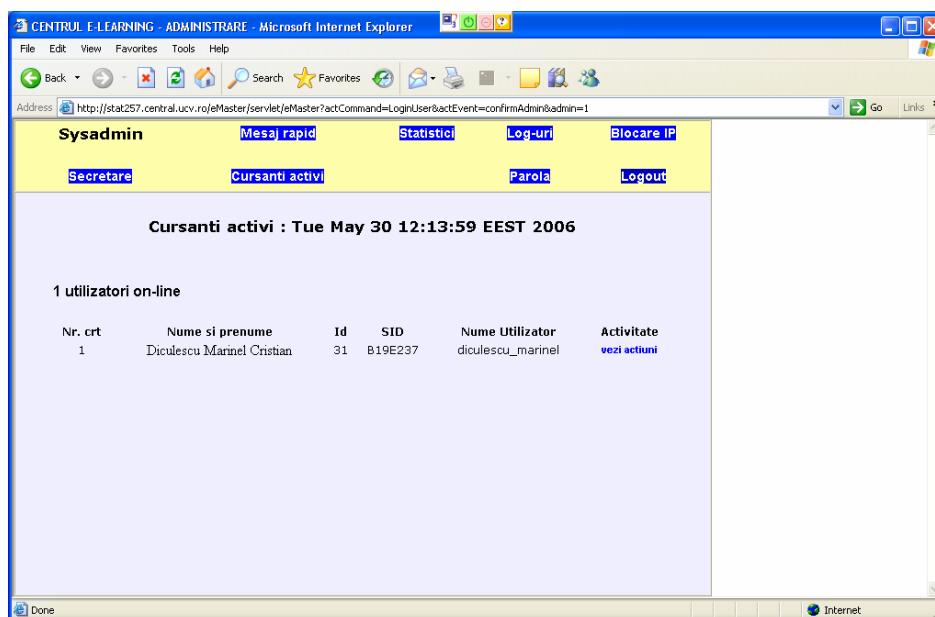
CENTRUL E-LEARNING - ADMINISTRARE - Microsoft Internet Explorer

File Edit View Favorites Tools Help

Back Search Favorites

Address http://stat257.central.ucv.ro/eMaster/servlet/eMaster?actCommand=LoginUser&actEvent=confirmAdmin&admin=1 Go Links

Sysadmin Mesaj rapid Statistici Log-uri Blocare IP

Secretare Cursanti activi Parola Logout

Cursanti activi : Tue May 30 12:13:59 EEST 2006

1 utilizatori on-line

| Nr. crt | Nume si prenume | Id | SID | Nume Utilizator | Activitate |
|---|---|---|---|---|---|
| 1 | Diculescu Marinel Cristian | 31 | B19E237 | diculescu_marinel | vezi actiuni |

Done Internet